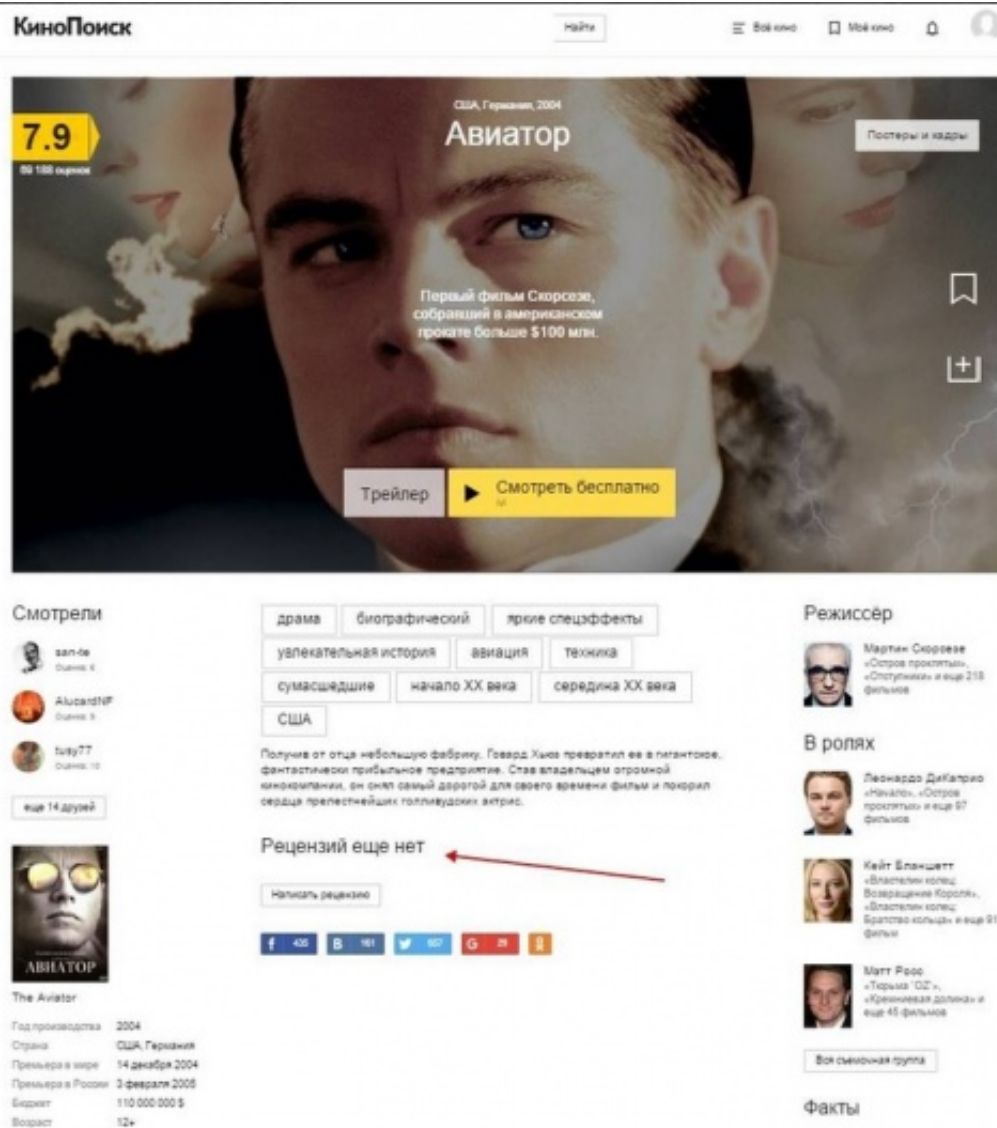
КиноПоиск

Найти

Всё кино

Моё кино

7.9

89 188 оценок

США, Германия, 2004

Авиатор

Постеры и кадры

Первый фильм Скорсезе, собравший в американском прокате больше $100 млн.

Трейлер

Смотреть бесплатно

Смотрели

san-te
Оценка: 6

AlucardNF
Оценка: 9

tutsy77
Оценка: 10

еще 14 друзей

драма

биографический

яркие спецэффекты

увлекательная история

авиация

техника

сумасшедшие

начало XX века

середина XX века

США

Получив от отца небольшую фабрику, Говард Хьюз превратил ее в гигантское, фантастически прибыльное предприятие. Став владельцем огромной кинокомпании, он снял самый дорогой для своего времени фильм и покорил сердца прелестнейших голливудских актрис.

Рецензий еще нет

Написать рецензию

f 435

В 161

557

G 29

Режиссёр

Мартин Скорсезе
«Остров проклятых», «Отступники» и еще 218 фильмов

В ролях

Леонардо ДиКаприо
«Начало», «Остров проклятых» и еще 97 фильмов

Кейт Бланшетт
«Властелин колец: Возвращение Короля», «Властелин колец: Братство кольца» и еще 91 фильм

Мэтт Росс
«Тюрьма 'OZ'», «Кремниевая долина» и еще 45 фильмов

Вся съемочная группа

Факты

АВИАТОР

The Aviator

| Год производства | 2004 |
|---|---|
| Страна | США, Германия |
| Премьера в мире | 14 декабря 2004 |
| Премьера в России | 3 февраля 2005 |
| Бюджет | 110 000 000 $ |
| Возраст | 12+ |